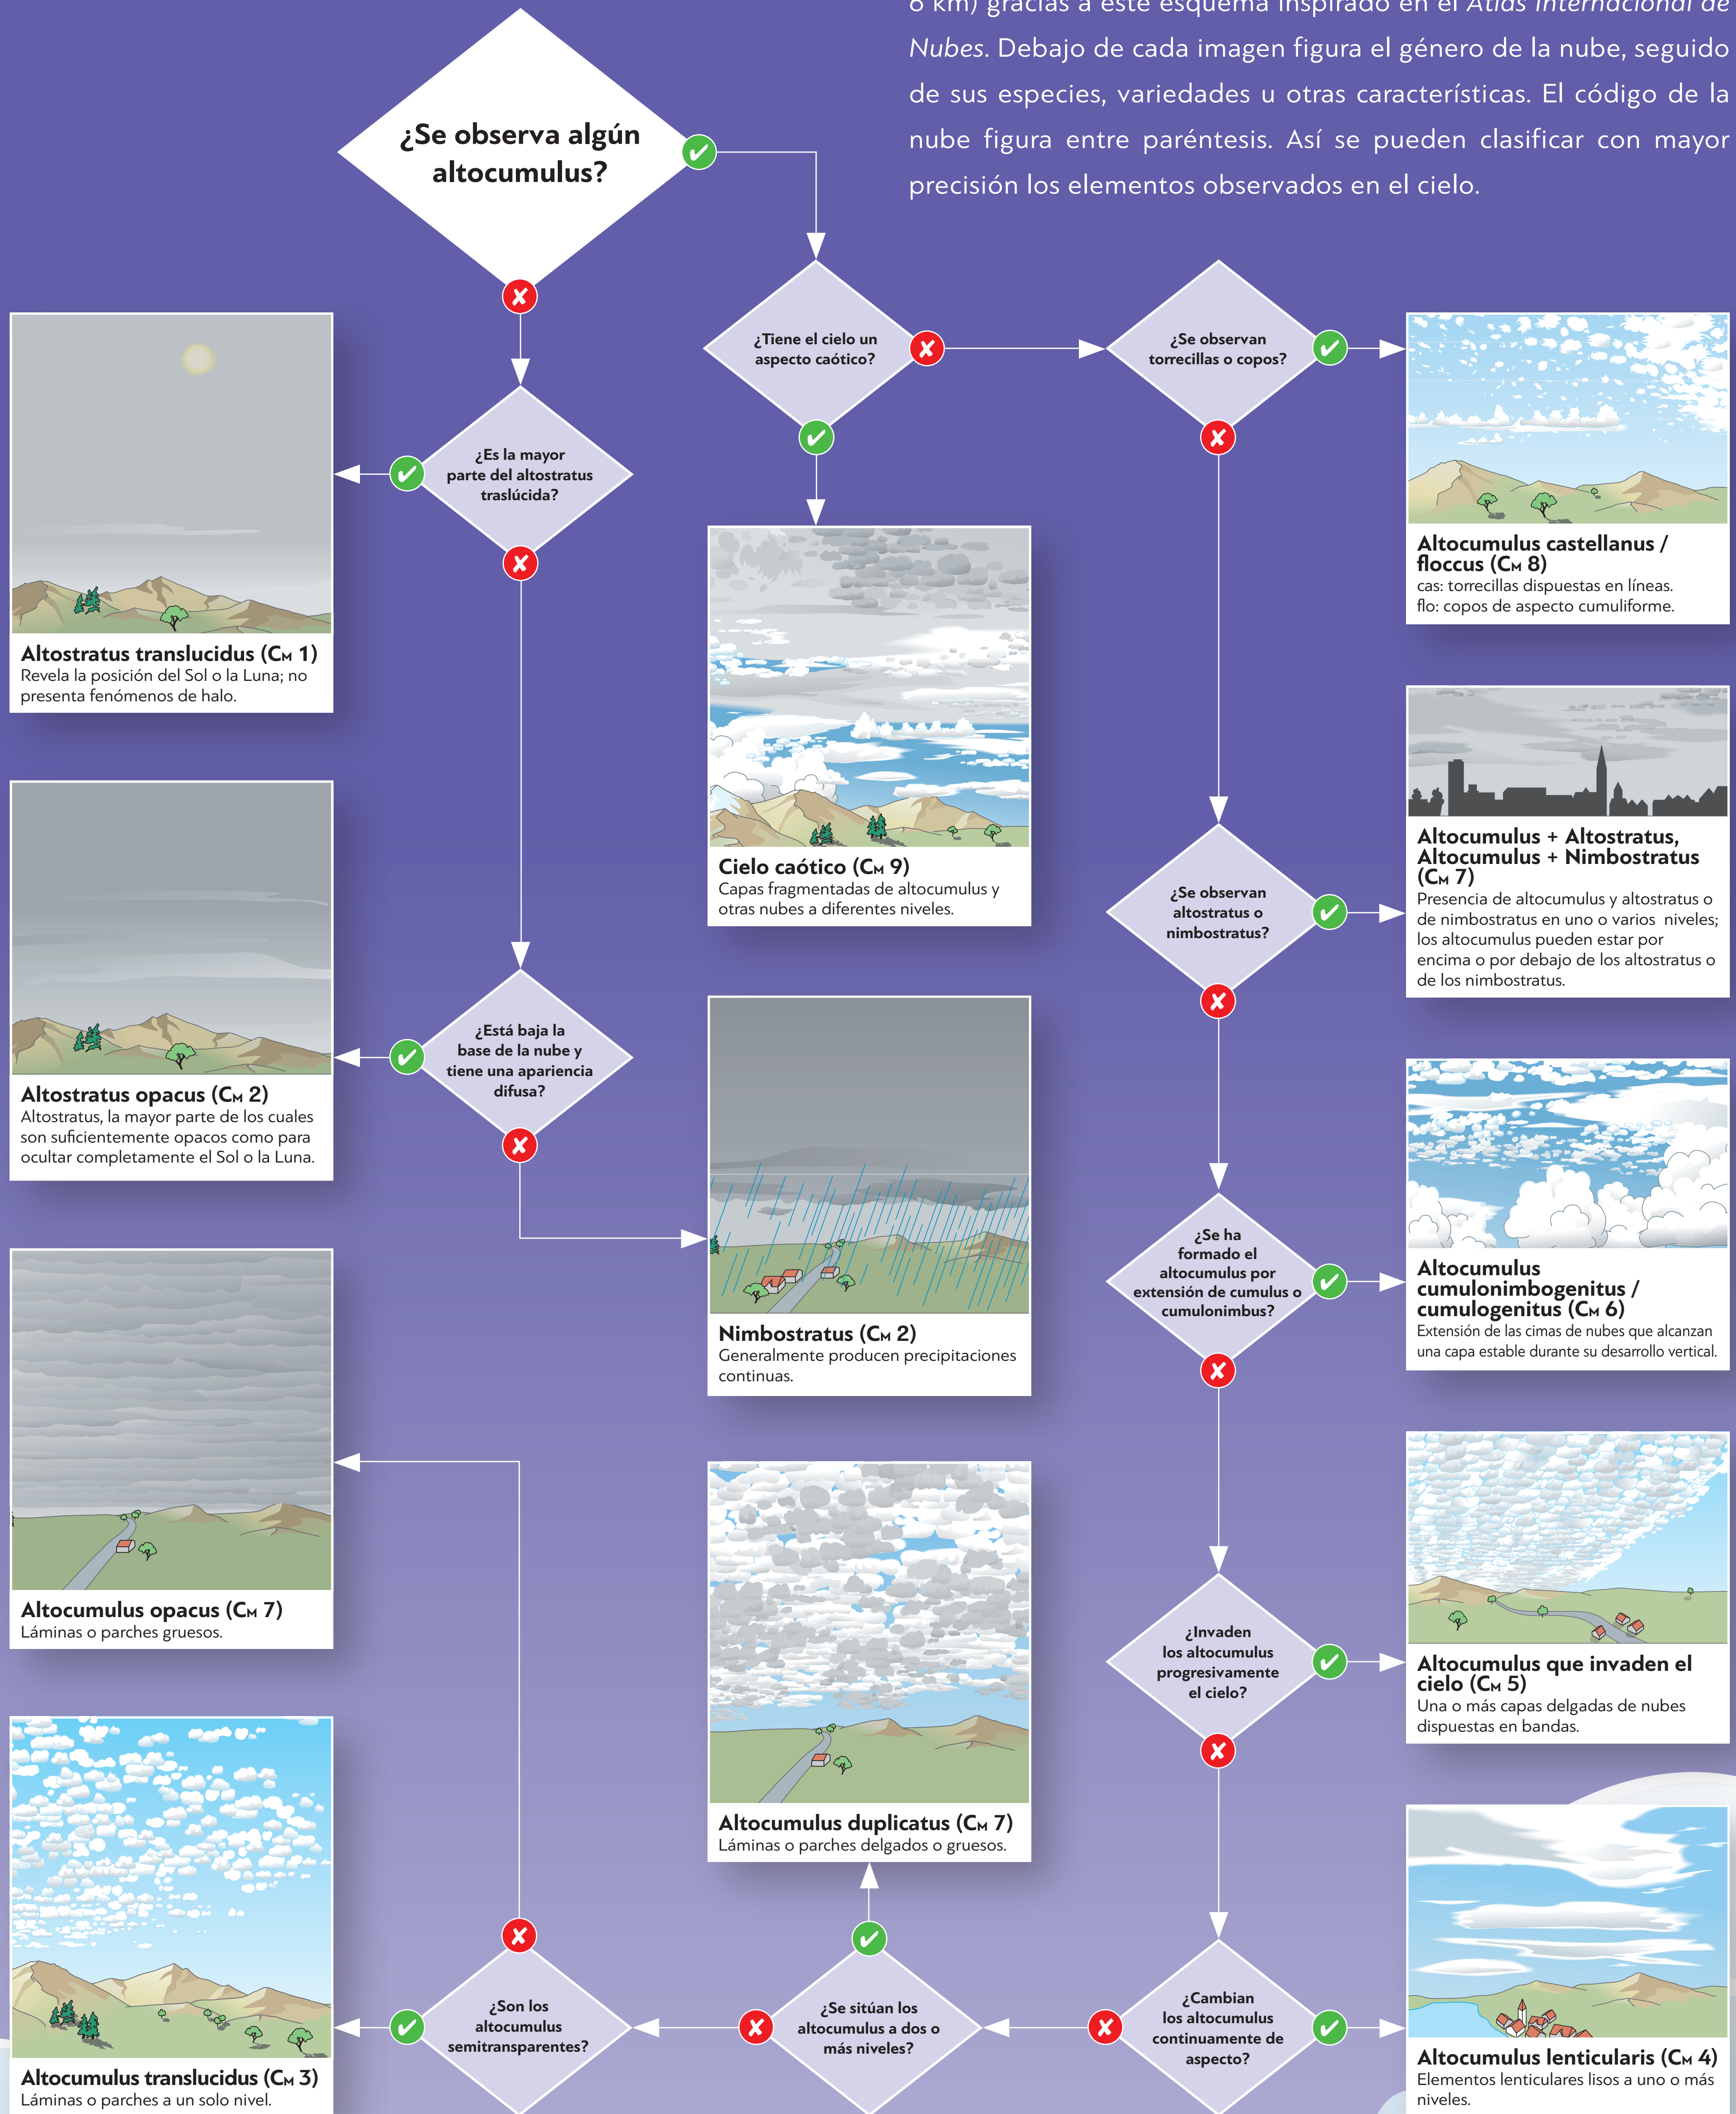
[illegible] km) gracias a este esquema inspirado en el *Atlas Internacional de Nubes*. Debajo de cada imagen figura el género de la nube, seguido de sus especies, variedades u otras características. El código de la nube figura entre paréntesis. Así se pueden clasificar con mayor precisión los elementos observados en el cielo.

¿Se observa algún altocumulus?

¿Tiene el cielo un aspecto caótico?

¿Se observan torrecillas o copos?

Altocumulus castellanus / floccus (CM 8)
cas: torrecillas dispuestas en líneas.
flo: copos de aspecto cumuliforme.

¿Es la mayor parte del altostratus traslúcida?

Altostratus translucidus (CM 1)
Revela la posición del Sol o la Luna; no presenta fenómenos de halo.

Cielo caótico (CM 9)
Capas fragmentadas de altocumulus y otras nubes a diferentes niveles.

Altocumulus + Altostratus, Altocumulus + Nimbostratus (CM 7)
Presencia de altocumulus y altostratus o de nimbostratus en uno o varios niveles; los altocumulus pueden estar por encima o por debajo de los altostratus o de los nimbostratus.

¿Se observan altostratus o nimbostratus?

Altostratus opacus (CM 2)
Altostratus, la mayor parte de los cuales son suficientemente opacos como para ocultar completamente el Sol o la Luna.

¿Está baja la base de la nube y tiene una apariencia difusa?

¿Se ha formado el altocumulus por extensión de cumulus o cumulonimbus?

Altocumulus cumulonimbogenitus / cumulogenitus (CM 6)
Extensión de las cimas de nubes que alcanzan una capa estable durante su desarrollo vertical.

Nimbostratus (CM 2)
Generalmente producen precipitaciones continuas.

Altocumulus opacus (CM 7)
Láminas o parches gruesos.

¿Invaden los altocumulus progresivamente el cielo?

Altocumulus que invaden el cielo (CM 5)
Una o más capas delgadas de nubes dispuestas en bandas.

Altocumulus duplicatus (CM 7)
Láminas o parches delgados o gruesos.

Altocumulus translucidus (CM 3)
Láminas o parches a un solo nivel.

¿Son los altocumulus semitransparentes?

¿Se sitúan los altocumulus a dos o más niveles?

¿Cambian los altocumulus continuamente de aspecto?

Altocumulus lenticularis (CM 4)
Elementos lenticulares lisos a uno o más niveles.